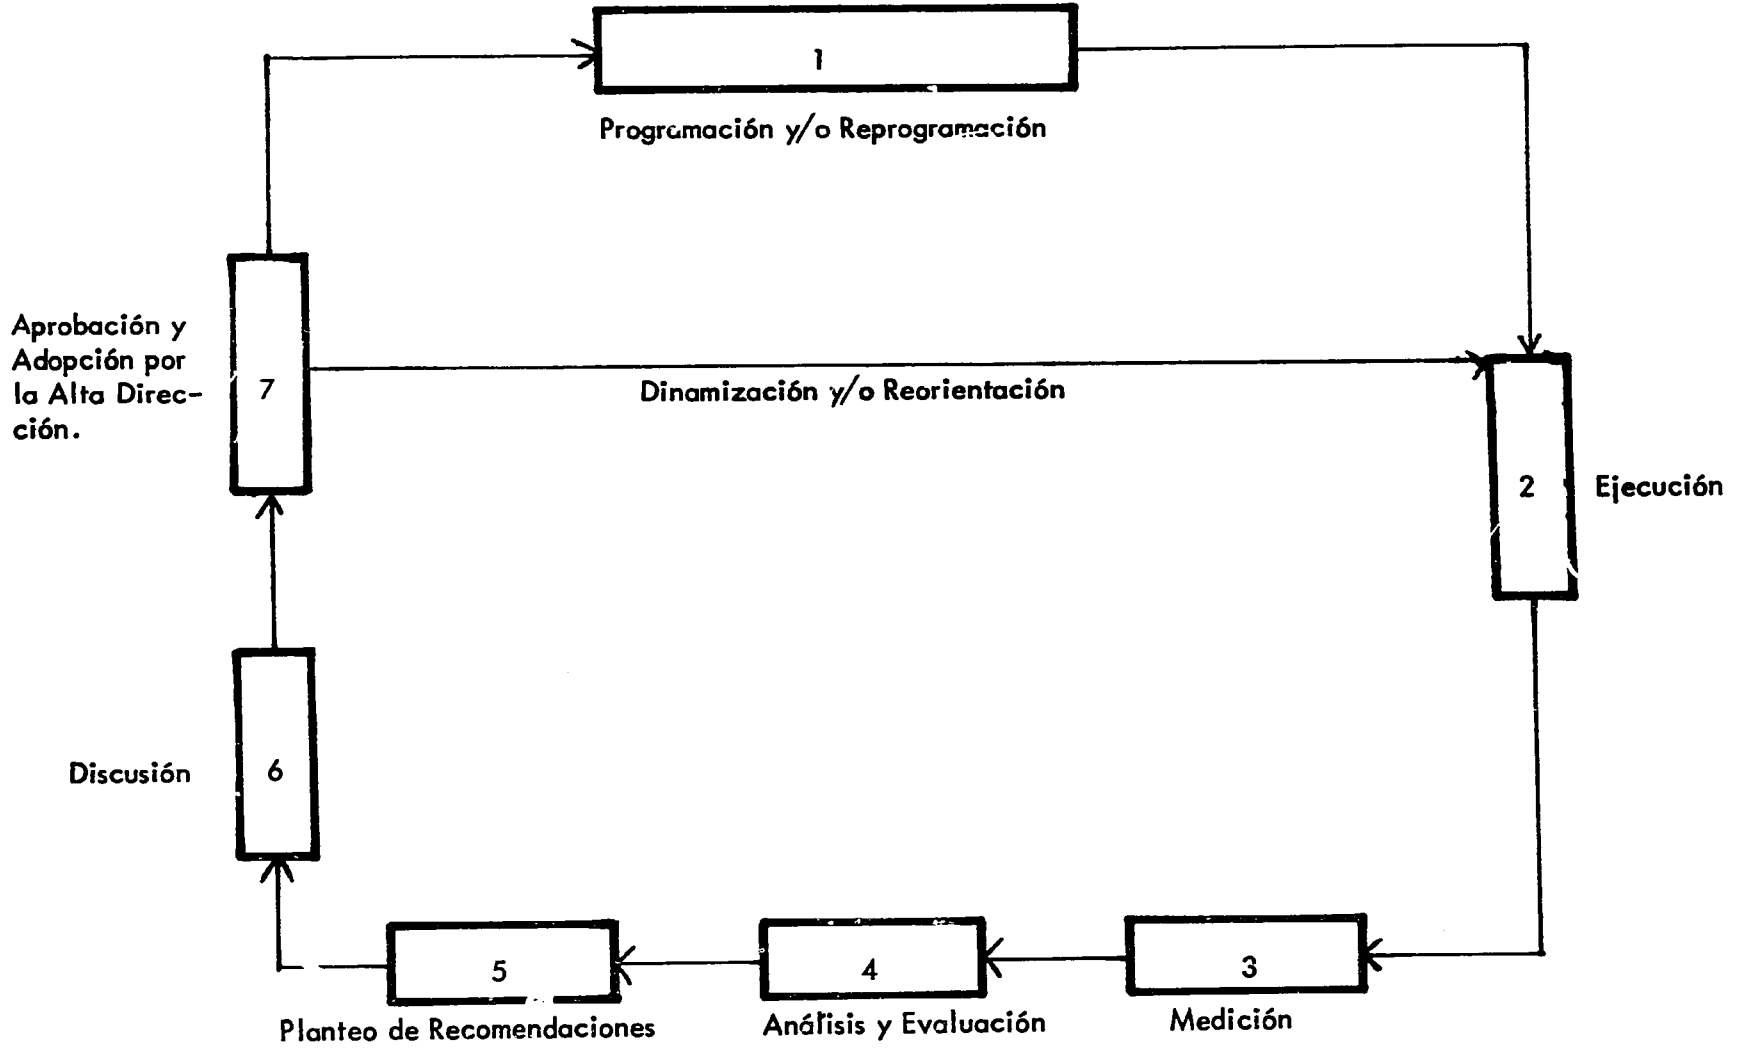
1

Programación y/o Reprogramación

Aprobación y Adopción por la Alta Dirección.

7

Dinamización y/o Reorientación

2

Ejecución

Discusión

6

5

4

3

Planteo de Recomendaciones

Análisis y Evaluación

Medición